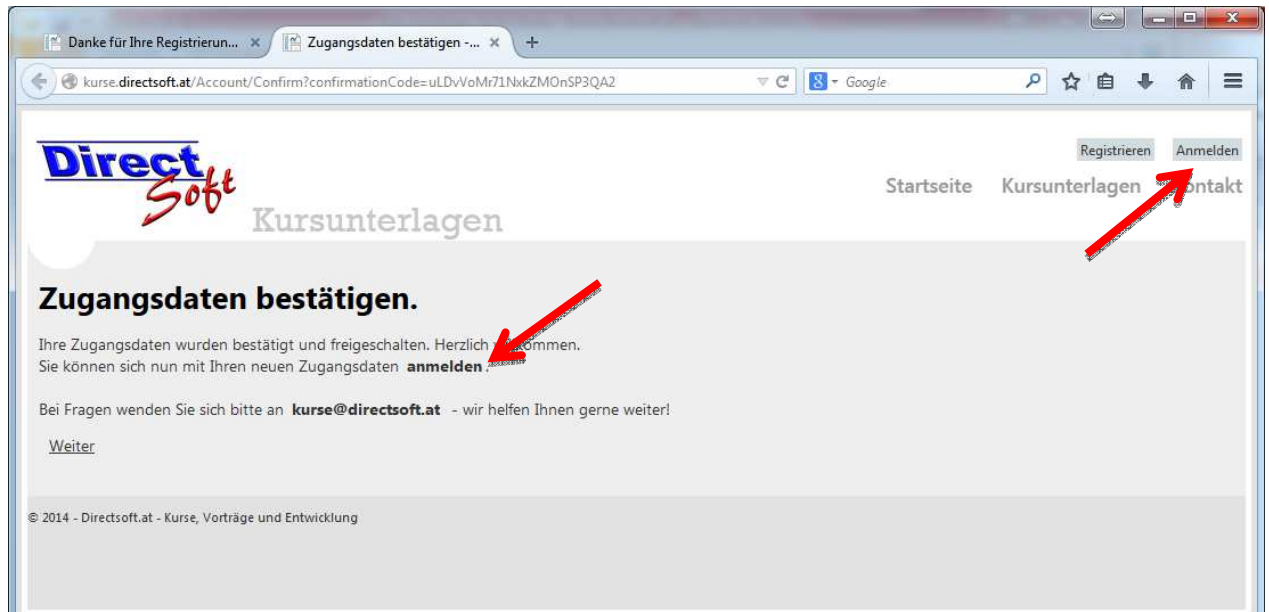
Danke für Ihre Registrierun... ×
Zugangsdaten bestätigen -... ×
+

kurse.directsoft.at/Account/Confirm?confirmationCode=uLDvVoMr71NxkZMOnSP3QA2

Google

Direct Soft
Kursunterlagen

Registrieren Anmelden

Startseite Kursunterlagen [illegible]ontakt

Zugangsdaten bestätigen.

Ihre Zugangsdaten wurden bestätigt und freigeschalten. Herzlich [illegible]ommen.
Sie können sich nun mit Ihren neuen Zugangsdaten **anmelden**.

Bei Fragen wenden Sie sich bitte an **kurse@directsoft.at** - wir helfen Ihnen gerne weiter!

Weiter

© 2014 - Directsoft.at - Kurse, Vorträge und Entwicklung